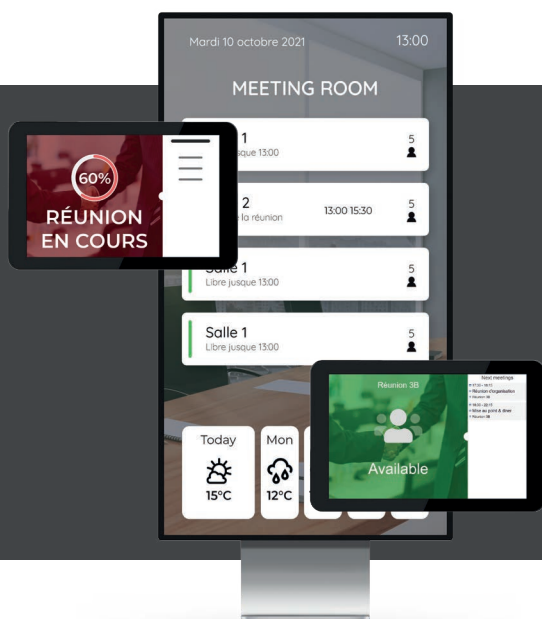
Mardi 10 octobre 2021

13:00

MEETING ROOM

60%

RÉUNION EN COURS

1
jusque 13:00

5

2
la réunion

13:00 15:30

5

Salle 1
Libre jusque 13:00

5

Salle 1
Libre jusque 13:00

5

Réunion 3B

Available

Next meetings

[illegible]
Réunion d'organisation
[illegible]

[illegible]
Mise au point & diner
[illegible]

Today

15°C

Mon

12°C